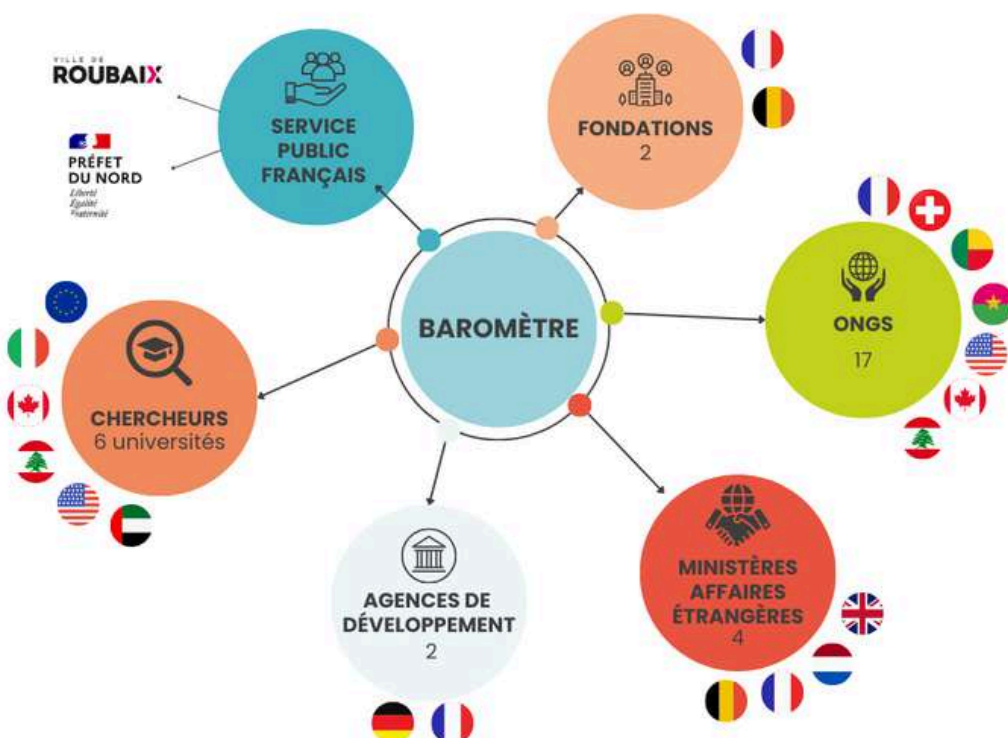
VILLE DE
ROUBAIX

PRÉFET
DU NORD
Liberté
Égalité
Fraternité

SERVICE PUBLIC FRANÇAIS

FONDATIONS
2

ONGS
17

BAROMÈTRE

CHERCHEURS
6 universités

AGENCES DE DÉVELOPPEMENT
2

MINISTÈRES AFFAIRES ÉTRANGÈRES
4